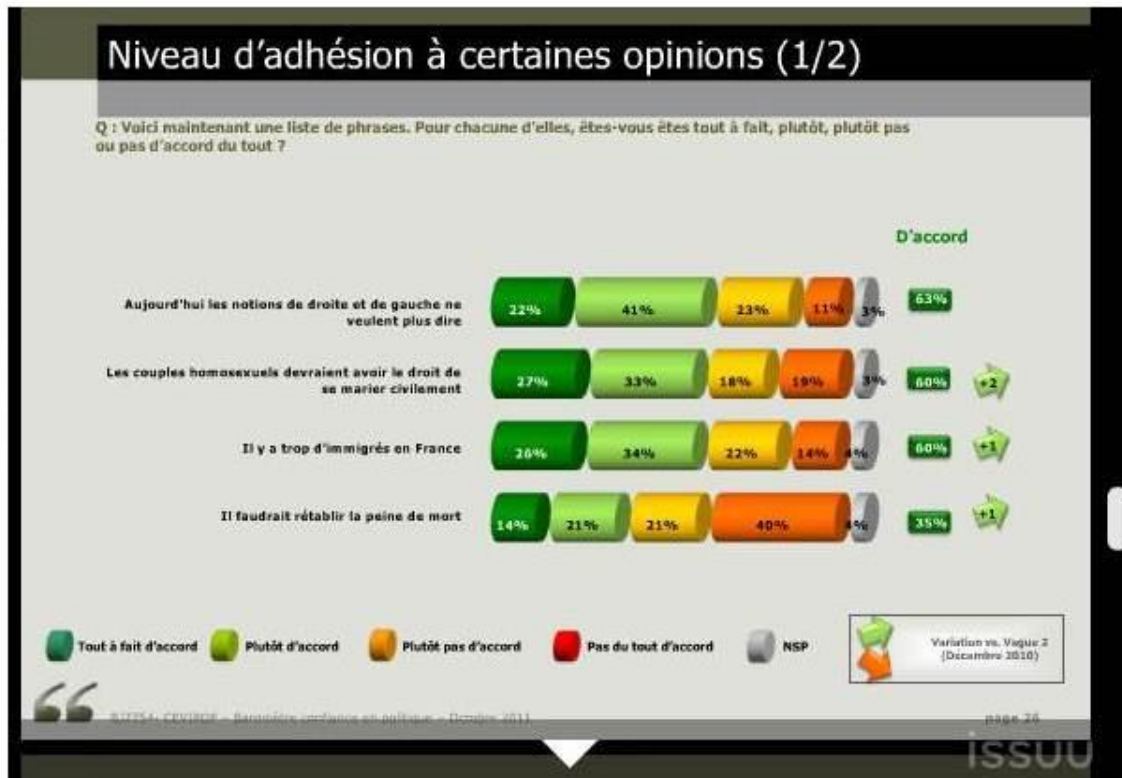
Niveau d'adhésion à certaines opinions (1/2)

Q : Voici maintenant une liste de phrases. Pour chacune d'elles, êtes-vous êtes tout à fait, plutôt, plutôt pas ou pas d'accord du tout ?

D'accord

Aujourd'hui les notions de droite et de gauche ne veulent plus dire 22% 41% 23% 11% 3% 63%

Les couples homosexuels devraient avoir le droit de se marier civilement 27% 33% 18% 19% 3% 60% +2

Il y a trop d'immigrés en France 26% 34% 22% 14% 4% 60% +1

Il faudrait rétablir la peine de mort 14% 21% 21% 40% 4% 35% +1

Tout à fait d'accord Plutôt d'accord Plutôt pas d'accord Pas du tout d'accord NSP

Variation vs. Vague 2 (Décembre 2010)

©TNS – CEVIPOF – Baromètre confiance en politique – Octobre 2011

page 26

issuu